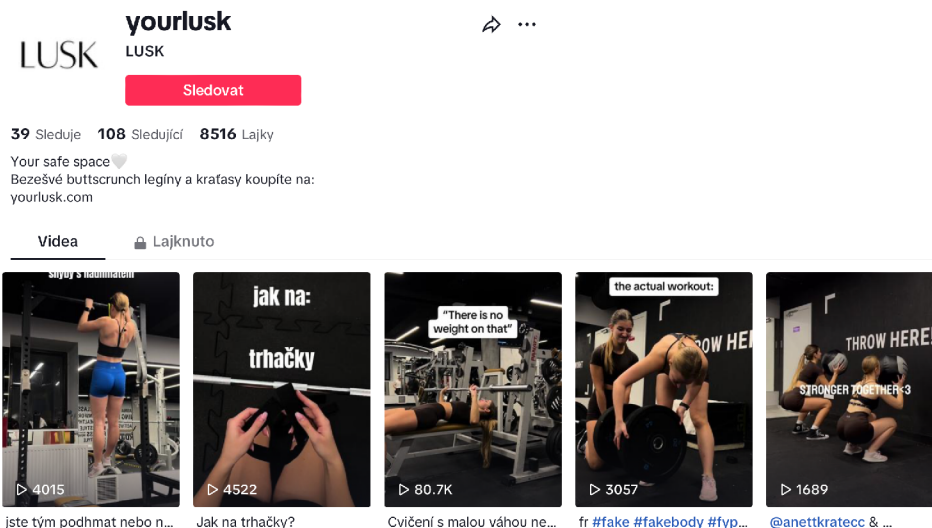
LUSK

yourlusk
LUSK
Sledovat

39 Sleduje 108 Sledující 8516 Lajky

Your safe space🤍
Bezešvé buttscrunch legíny a kraťasy koupíte na:
yourlusk.com

Videa Lajknuto

shyby s nadhmatem
4015
jste tým podhmat nebo n...

jak na:
trhačky
4522
Jak na trhačky?

"There is no weight on that"
80.7K
Cvičení s malou váhou ne...

the actual workout:
OW HE
3057
fr #fake #fakebody #fyp...

THROW HERE
STRONGER TOGETHER<3
1689
@anettkratecc & ...